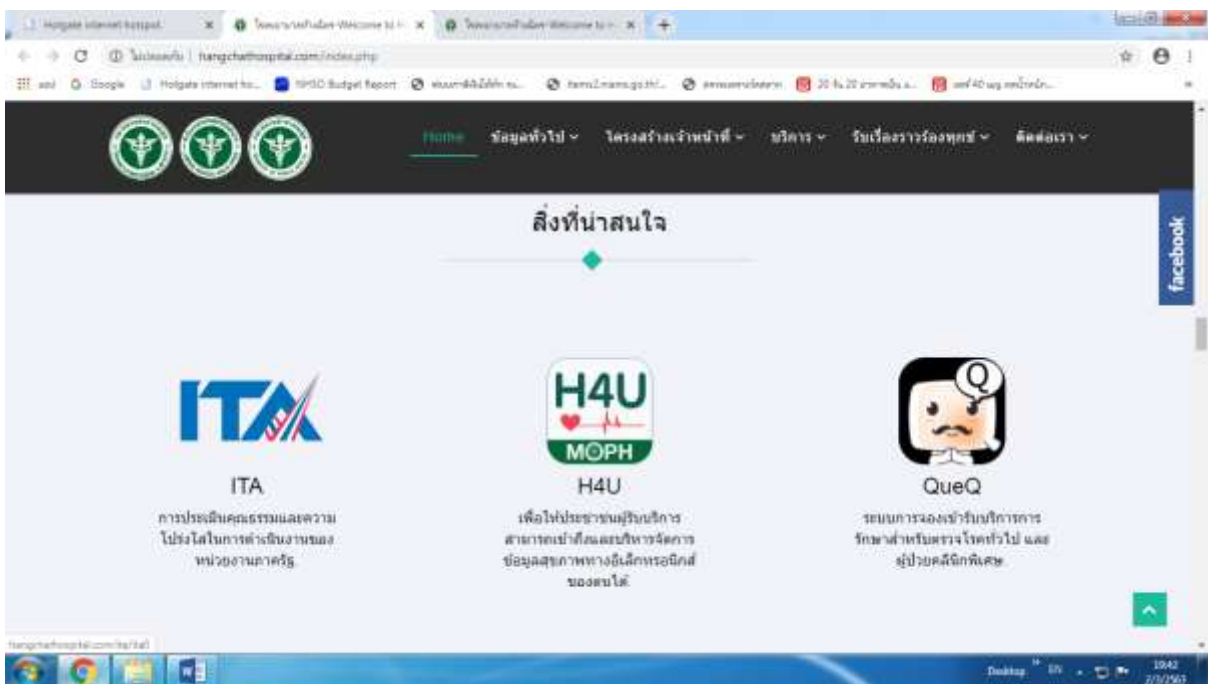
Hotgate internet hotspot ×
โรงพยาบาลห้างฉัตร Welcome to ×
โรงพยาบาลห้างฉัตร Welcome to ×

ไม่ปลอดภัย | hangchathospital.com/index.php

แอป Google Hotgate internet ho... NHSO Budget Report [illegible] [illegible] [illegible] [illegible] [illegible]

Home ข้อมูลทั่วไป โครงสร้างเจ้าหน้าที่ บริการ รับเรื่องราวร้องทุกข์ ติดต่อเรา

สิ่งที่น่าสนใจ

facebook

ITA

H4U
MOPH

Q

ITA
การประเมินคุณธรรมและความโปร่งใสในการดำเนินงานของหน่วยงานภาครัฐ

H4U
เพื่อให้ประชาชนผู้รับบริการสามารถเข้าถึงและบริหารจัดการข้อมูลสุขภาพทางอิเล็กทรอนิกส์ของตนได้

QueQ
ระบบการจองเข้ารับบริการการรักษาสำหรับตรวจโรคทั่วไป และผู้ป่วยคลินิกพิเศษ

hangchathospital.com/ita/ita0

Desktop EN 19:42 2/3/2563